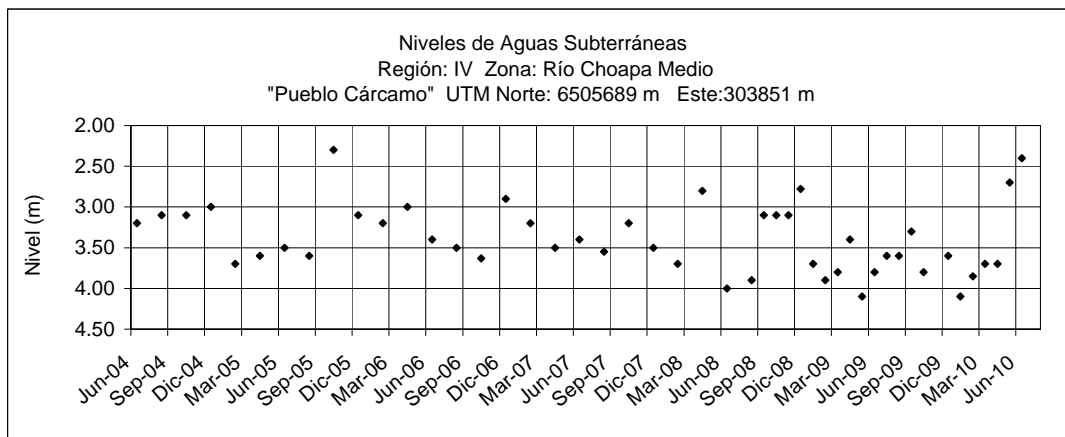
Niveles de Aguas Subterráneas
Región: IV Zona: Río Choapa Medio
"Pueblo Cárcamo" UTM Norte: 6505689 m Este:303851 m

Nivel (m)

2.00
2.50
3.00
3.50
4.00
4.50

Jun-04 Sep-04 Dic-04 Mar-05 Jun-05 Sep-05 Dic-05 Mar-06 Jun-06 Sep-06 Dic-06 Mar-07 Jun-07 Sep-07 Dic-07 Mar-08 Jun-08 Sep-08 Dic-08 Mar-09 Jun-09 Sep-09 Dic-09 Mar-10 Jun-10